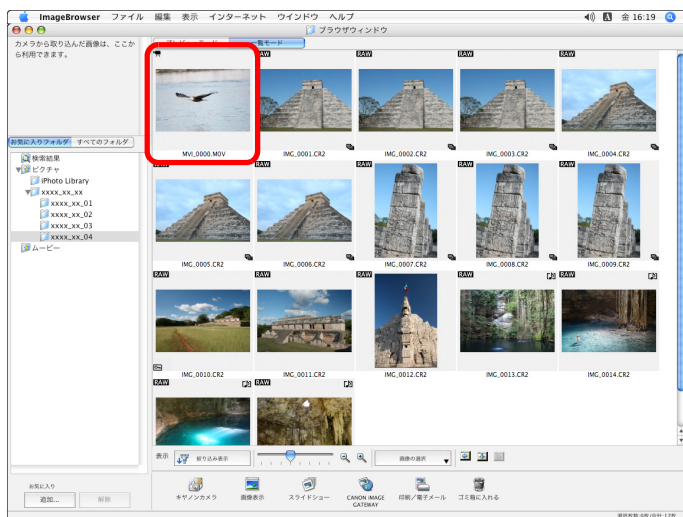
ImageBrowser ファイル 編集 表示 インターネット ウインドウ ヘルプ

A 金 16:19

ブラウザウィンドウ

カメラから取り込んだ画像は、ここから利用できます。

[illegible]モード

お気に入りフォルダ すべてのフォルダ

検索結果
ピクチャ
iPhoto Library
xxxx_xx_xx
xxxx_xx_01
xxxx_xx_02
xxxx_xx_03
xxxx_xx_04
ムービー

RAW RAW RAW RAW

MVI_0000.MOV
IMG_0001.CR2
IMG_0002.CR2
IMG_0003.CR2
IMG_0004.CR2

RAW RAW RAW RAW RAW

IMG_0005.CR2
IMG_0006.CR2
IMG_0007.CR2
IMG_0008.CR2
IMG_0009.CR2

RAW RAW RAW RAW RAW

IMG_0010.CR2
IMG_0011.CR2
IMG_0012.CR2
IMG_0013.CR2
IMG_0014.CR2

RAW RAW

表示 取り込み表示

画像の選択

お気に入り
追加... 解除

キヤノンカメラ
画像表示
スライドショー
CANON IMAGE GATEWAY
印刷／電子メール
ゴミ箱に入れる